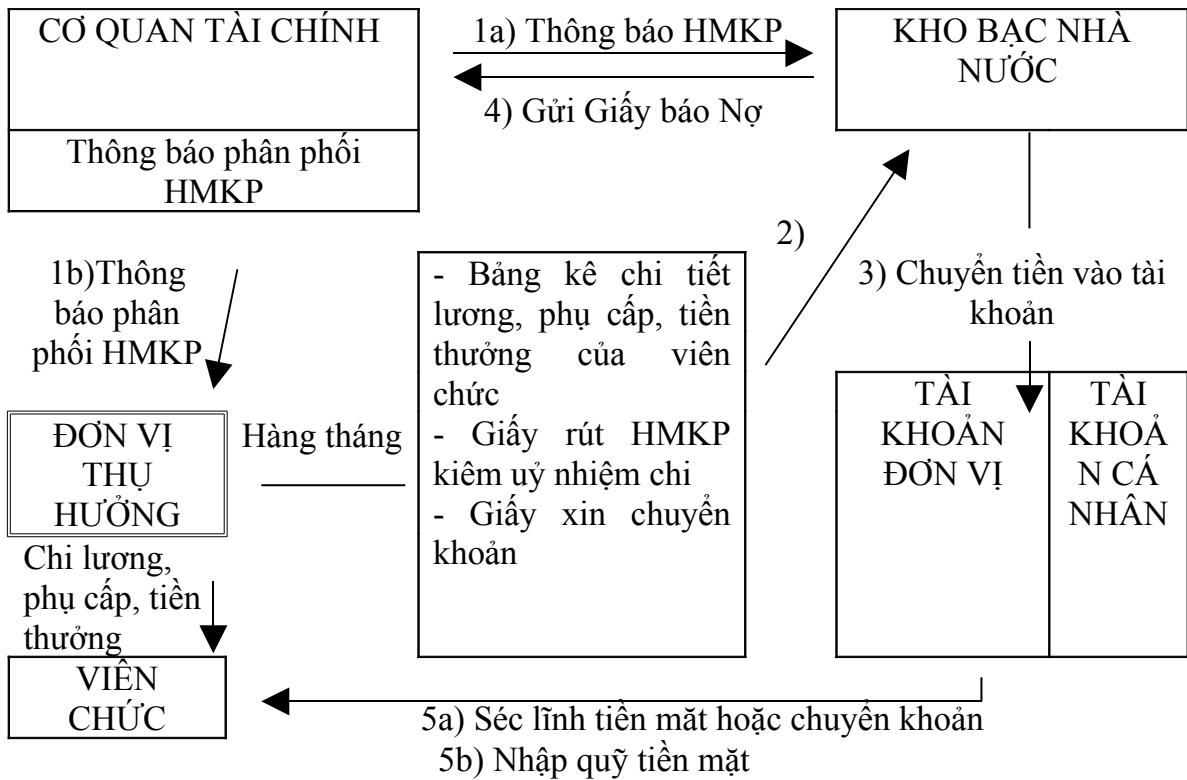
CƠ QUAN TÀI CHÍNH

Thông báo phân phối HMKP

1a) Thông báo HMKP

4) Gửi Giấy báo Nợ

KHO BẠC NHÀ NƯỚC

2)

1b)Thông báo phân phối HMKP

- Bảng kê chi tiết lương, phụ cấp, tiền thưởng của viên chức
- Giấy rút HMKP kiêm uỷ nhiệm chi
- Giấy xin chuyển khoản

3) Chuyển tiền vào tài khoản

ĐƠN VỊ THỤ HƯỞNG

Hàng tháng

TÀI KHOẢN ĐƠN VỊ

TÀI KHOẢ N CÁ NHÂN

Chi lương, phụ cấp, tiền thưởng

VIÊN CHỨC

5a) Séc lĩnh tiền mặt hoặc chuyển khoản
5b) Nhập quỹ tiền mặt